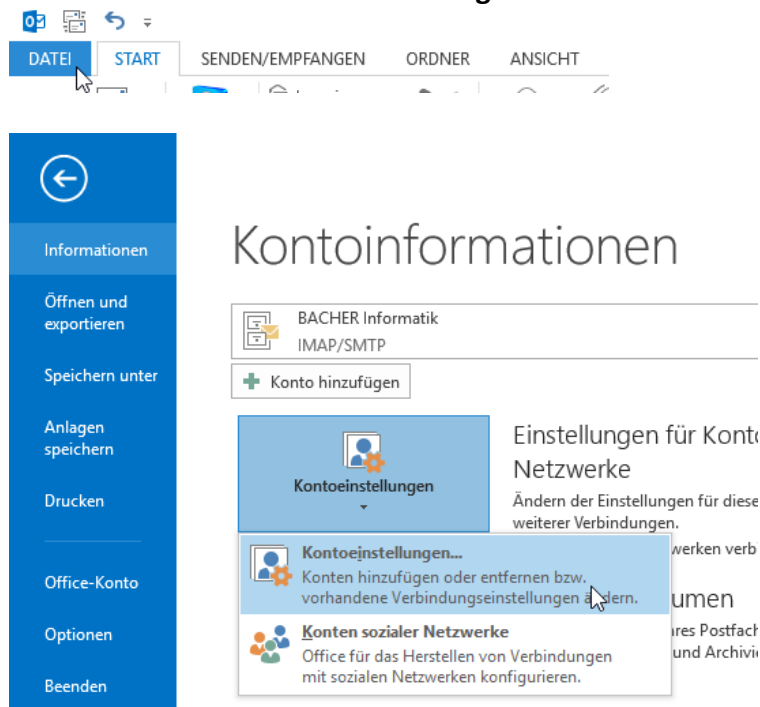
DATEI START SENDEN/EMPFANGEN ORDNER ANSICHT

Informationen

Öffnen und exportieren

Speichern unter

Anlagen speichern

Drucken

Office-Konto

Optionen

Beenden

Kontoinformationen

BACHER Informatik
IMAP/SMTP

Konto hinzufügen

Kontoeinstellungen

Einstellungen für Konto
Netzwerke

Ändern der Einstellungen für diese
weiterer Verbindungen.
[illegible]werken verb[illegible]

Kontoeinstellungen...
Konten hinzufügen oder entfernen bzw. vorhandene Verbindungseinstellungen ä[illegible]dern.

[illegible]umen
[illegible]ares Postfach
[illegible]und Archivi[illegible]

Konten sozialer Netzwerke
Office für das Herstellen von Verbindungen mit sozialen Netzwerken konfigurieren.